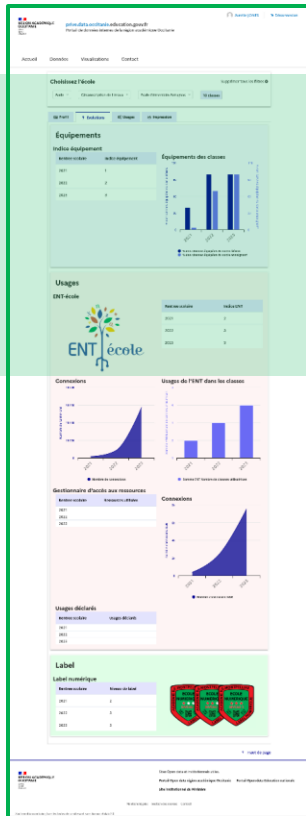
prive.data.ecoles.education.gouv.fr

Accueil Données Visualisations Contact

Choisissez l'école

Équipements

Indice équipement

| Année scolaire | Indice équipement |
|---|---|
| 2021 | 1 |
| 2022 | 0 |
| 2023 | 0 |

Équipements des classes

Usages

ENT-école

| Année scolaire | Indice ENT |
|---|---|
| 2021 | 0 |
| 2022 | 0 |
| 2023 | 0 |

ENT école

Connexions

Usages de l'ENT dans les classes

Gestionnaire d'accès aux ressources

| Année scolaire | Ressources utilisées |
|---|---|
| 2021 | |
| 2022 | |
| 2023 | |

Connexions

Usages déclarés

| Année scolaire | Usages déclarés |
|---|---|
| 2021 | |
| 2022 | |
| 2023 | |

Label

Label numérique

| Année scolaire | Niveau de label |
|---|---|
| 2021 | 3 |
| 2022 | 3 |
| 2023 | 3 |

ÉCOLE NUMÉRIQUE